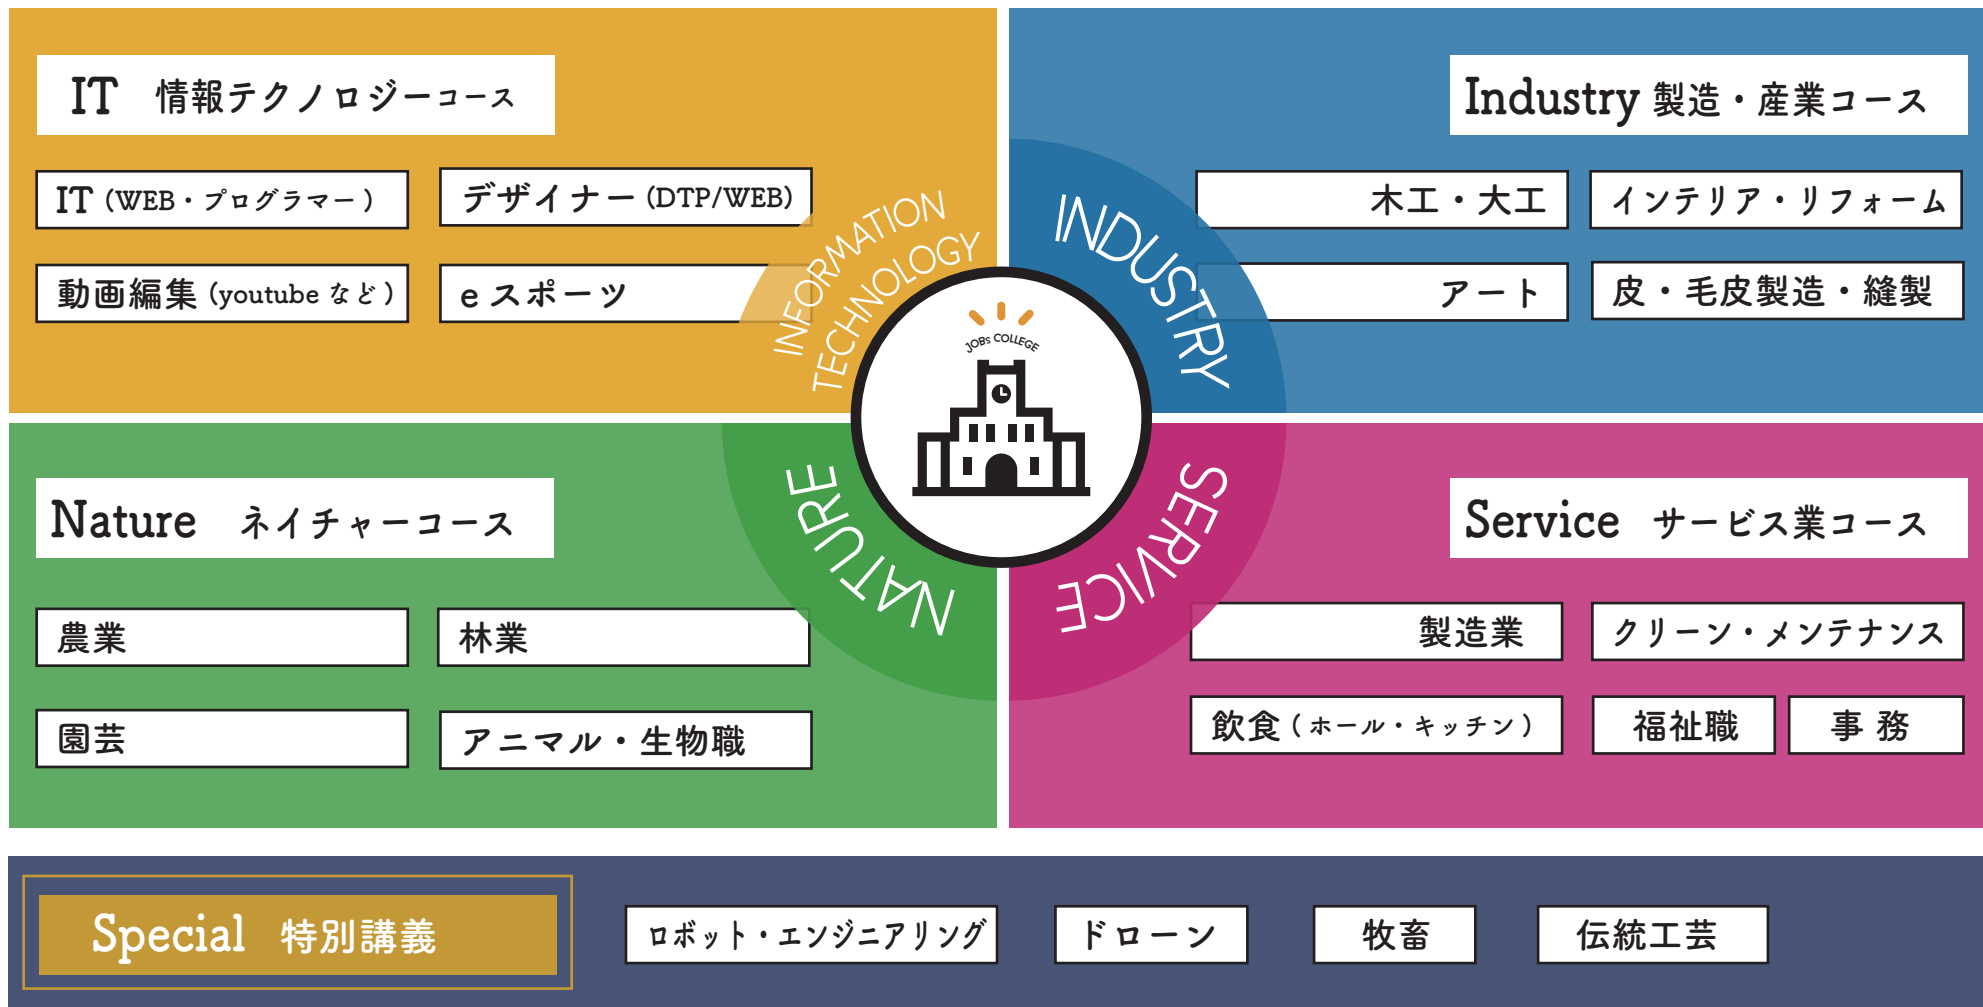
IT 情報テクノロジーコース

IT（WEB・プログラマー）

デザイナー（DTP/WEB）

動画編集（youtube など）

e スポーツ

Industry 製造・産業コース

木工・大工

インテリア・リフォーム

アート

皮・毛皮製造・縫製

INFORMATION TECHNOLOGY

INDUSTRY

JOBs COLLEGE

NATURE

SERVICE

Nature ネイチャーコース

農業

林業

園芸

アニマル・生物職

Service サービス業コース

製造業

クリーン・メンテナンス

飲食（ホール・キッチン）

福祉職

事 務

Special 特別講義

ロボット・エンジニアリング

ドローン

牧畜

伝統工芸